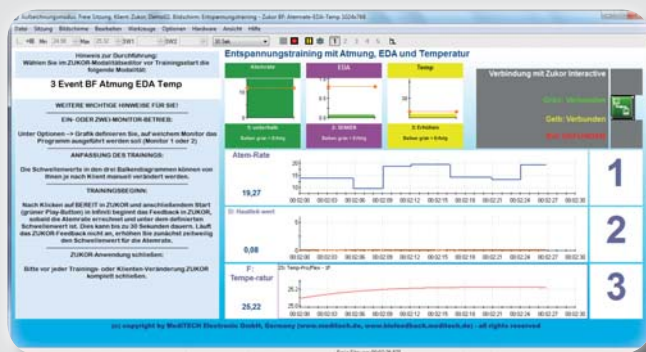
Aufzeichnungsmodus: Freie Sitzung, Klient: Zukor, Demo02, Bildschirm: Entspannungstraining - Zukor BF Atemrate EDA Temp 1024x768

Datei Sitzung Bildschirme Bearbeiten Werkzeuge Optionen Hardware Ansicht Hilfe

Entspannungstraining mit Atmung, EDA und Temperatur

Hinweis zur Durchführung:
Wählen Sie im ZUKOR-Modalitätseditor vor Trainingsstart die folgende Modalität:

3 Event BF Atmung EDA Temp

WEITERE WICHTIGE HINWEISE FÜR SIE!

EIN- ODER ZWEI-MONITOR-BETRIEB:

Unter Optionen -> Grafik definieren Sie, auf welchem Monitor das Programm ausgeführt werden soll (Monitor 1 oder 2)

ANPASSUNG DES TRAININGS:

Die Schwellenwerte in den drei Balkendiagrammen können von Ihnen je nach Klient manuell verändert werden.

TRAININGSBEGINN:

Nach Klicken auf BEREIT in ZUKOR und anschließendem Start (grüner Play-Button) in Infiniti beginnt das Feedback in ZUKOR, sobald die Atemrate erreicht und unter dem definierten Schwellenwert ist. Dies kann bis zu 30 Sekunden dauern. Läuft das ZUKOR-Feedback nicht an, erhöhen Sie zunächst zeitweilig den Schwellenwert für die Atemrate.

ZUKOR-Anwendung schließen:

Bitte vor jeder Trainings- oder Klienten-Veränderung ZUKOR komplett schließen.

Atemrate

EDA

Temp

1. unter Rate

2. SINKEN

3. Erhöhen

Balken grün = Erfolg

Balken grün = Erfolg

Balken grün = Erfolg

Verbindung mit Zukor Interactive

Grün: Verbunden

Gelb: Verbunden

Rot: Nicht verbunden

Atem-Rate

19,27

1

Hautleit wert

0,08

2

F: Tempe-ratur

25,22

3

(c) copyright by MediTECH Electronic GmbH, Germany (www.meditech.de, www.biofeedback.meditech.de) - all rights reserved